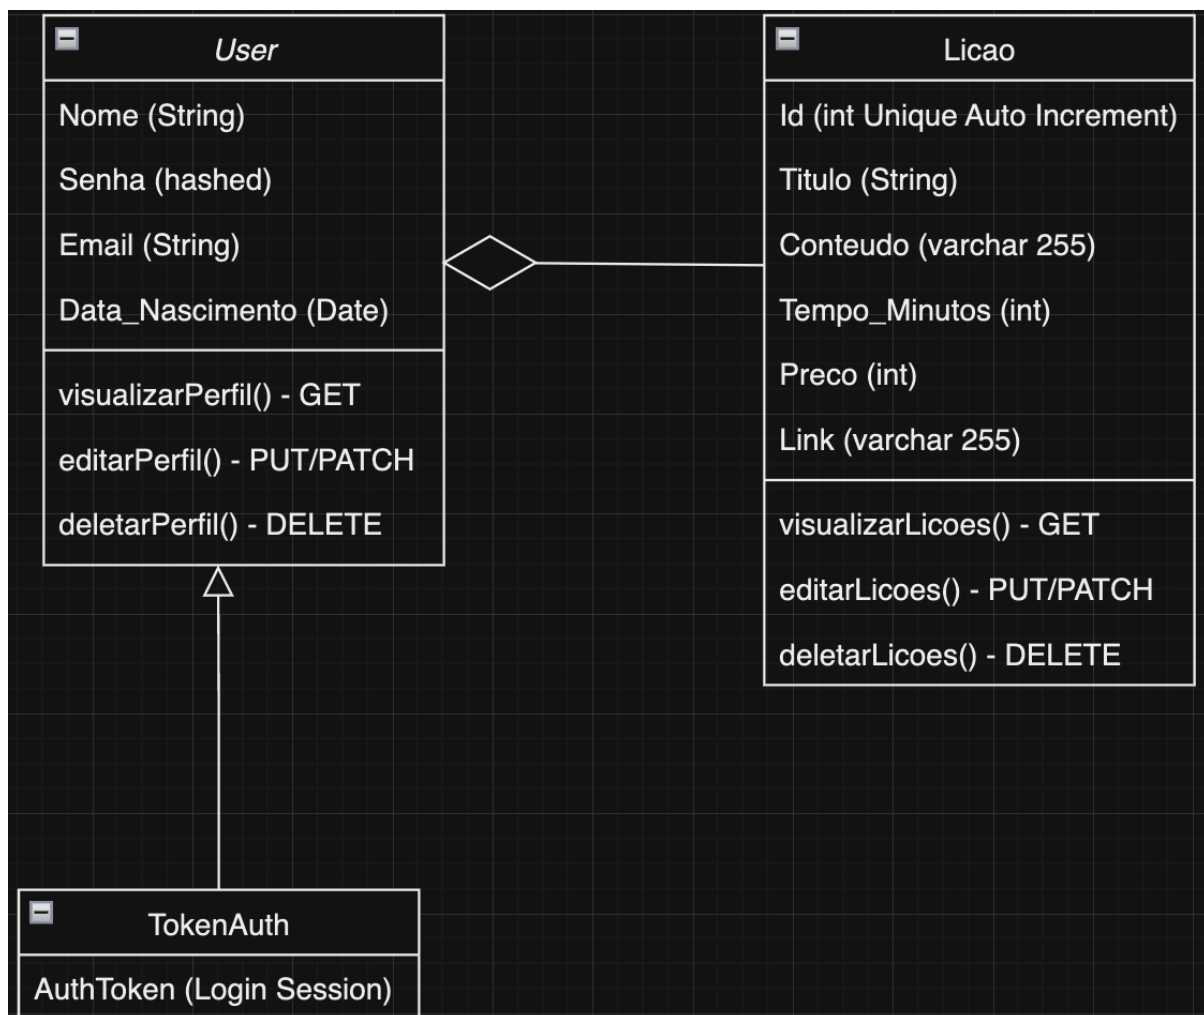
User

Nome (String)

Senha (hashed)

Email (String)

Data_Nascimento (Date)

visualizarPerfil() - GET

editarPerfil() - PUT/PATCH

deletarPerfil() - DELETE

Licao

Id (int Unique Auto Increment)

Titulo (String)

Conteudo (varchar 255)

Tempo_Minutos (int)

Preco (int)

Link (varchar 255)

visualizarLicoes() - GET

editarLicoes() - PUT/PATCH

deletarLicoes() - DELETE

TokenAuth

AuthToken (Login Session)